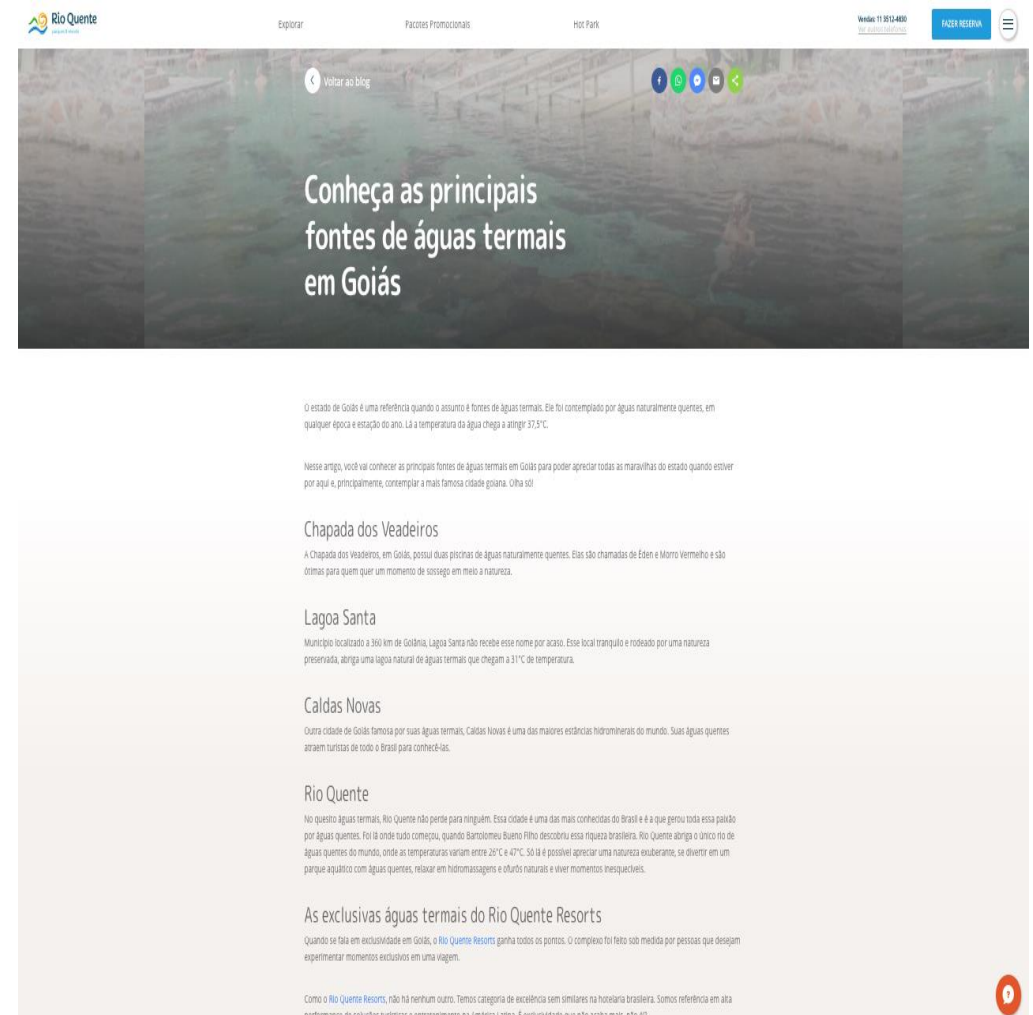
Rio Quente

Explorar

Pacotes Promocionais

Hot Park

Vendas: 11 3512-4800

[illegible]

FAZER RESERVA

Voltar ao blog

Conheça as principais fontes de águas termais em Goiás

O estado de Goiás é uma referência quando o assunto é fontes de águas termais. Ele foi contemplado por águas naturalmente quentes, em qualquer época e estação do ano. Lá a temperatura da água chega a atingir 37,5°C.

Nesse artigo, você vai conhecer as principais fontes de águas termais em Goiás para poder apreciar todas as maravilhas do estado quando estiver por aqui e, principalmente, contemplar a mais famosa cidade goiana. Olha só!

Chapada dos Veadeiros

A Chapada dos Veadeiros, em Goiás, possui duas piscinas de águas naturalmente quentes. Elas são chamadas de Éden e Morro Vermelho e são ótimas para quem quer um momento de sossego em meio a natureza.

Lagoa Santa

Município localizado a 360 km de Goiânia, Lagoa Santa não recebe esse nome por acaso. Esse local tranquilo e rodeado por uma natureza preservada, abriga uma lagoa natural de águas termais que chegam a 31°C de temperatura.

Caldas Novas

Outra cidade de Goiás famosa por suas águas termais, Caldas Novas é uma das maiores estâncias hidrominerais do mundo. Suas águas quentes atraem turistas de todo o Brasil para conhecê-las.

Rio Quente

No quesito águas termais, Rio Quente não perde para ninguém. Essa cidade é uma das mais conhecidas do Brasil e é a que gerou toda essa paixão por águas quentes. Foi lá onde tudo começou, quando Bartolomeu Bueno Filho descobriu essa riqueza brasileira. Rio Quente abriga o único rio de águas quentes do mundo, onde as temperaturas variam entre 26°C e 47°C. Só lá é possível apreciar uma natureza exuberante, se divertir em um parque aquático com águas quentes, relaxar em hidromassagens e ofurôs naturais e viver momentos inesquecíveis.

As exclusivas águas termais do Rio Quente Resorts

Quando se fala em exclusividade em Goiás, o Rio Quente Resorts ganha todos os pontos. O complexo foi feito sob medida por pessoas que desejam experimentar momentos exclusivos em uma viagem.

Como o Rio Quente Resorts, não há nenhum outro. Temos categoria de excelência sem similares na hotelaria brasileira. Somos referência em alta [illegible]